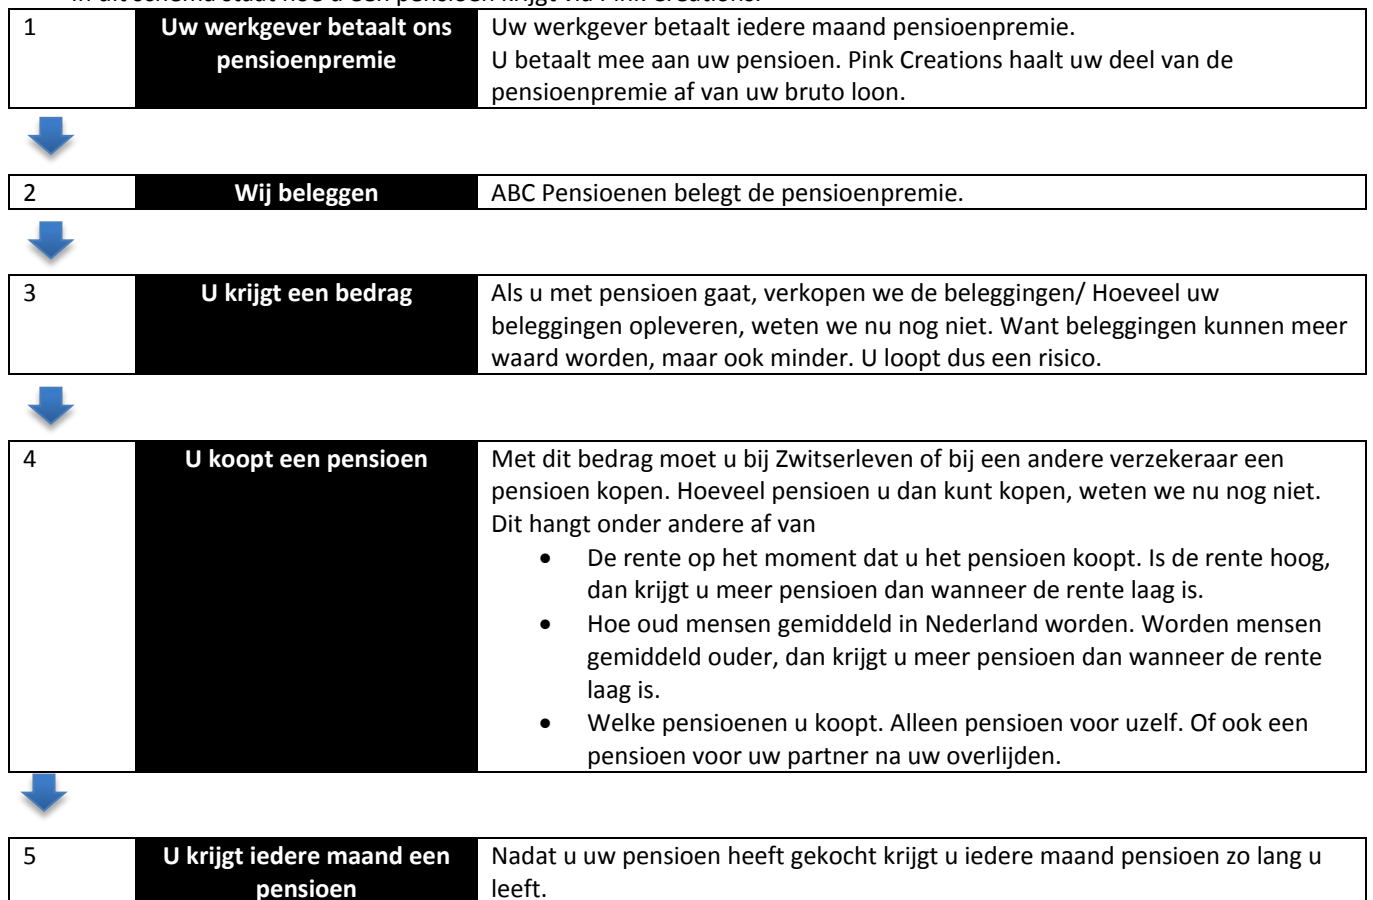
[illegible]

| 1 | **Uw werkgever betaalt ons pensioenpremie** | Uw werkgever betaalt iedere maand pensioenpremie. U betaalt mee aan uw pensioen. Pink Creations haalt uw deel van de pensioenpremie af van uw bruto loon. |
|---|---|---|

| 2 | **Wij beleggen** | ABC Pensioenen belegt de pensioenpremie. |
|---|---|---|

| 3 | **U krijgt een bedrag** | Als u met pensioen gaat, verkopen we de beleggingen/ Hoeveel uw beleggingen opleveren, weten we nu nog niet. Want beleggingen kunnen meer waard worden, maar ook minder. U loopt dus een risico. |
|---|---|---|

| 4 | **U koopt een pensioen** | Met dit bedrag moet u bij Zwitserleven of bij een andere verzekeraar een pensioen kopen. Hoeveel pensioen u dan kunt kopen, weten we nu nog niet. Dit hangt onder andere af van • De rente op het moment dat u het pensioen koopt. Is de rente hoog, dan krijgt u meer pensioen dan wanneer de rente laag is. • Hoe oud mensen gemiddeld in Nederland worden. Worden mensen gemiddeld ouder, dan krijgt u meer pensioen dan wanneer de rente laag is. • Welke pensioenen u koopt. Alleen pensioen voor uzelf. Of ook een pensioen voor uw partner na uw overlijden. |
|---|---|---|

| 5 | **U krijgt iedere maand een pensioen** | Nadat u uw pensioen heeft gekocht krijgt u iedere maand pensioen zo lang u leeft. |
|---|---|---|